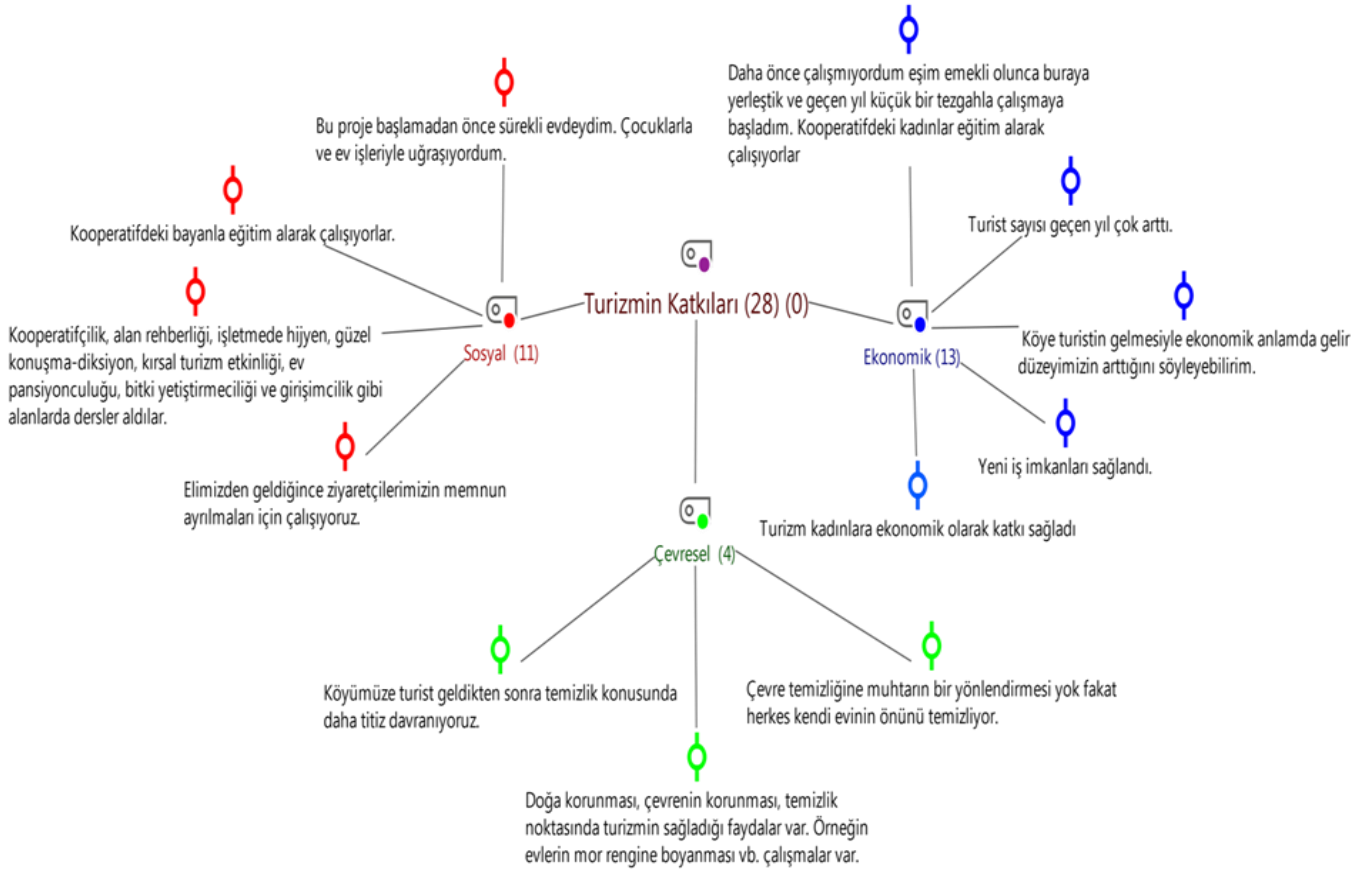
Daha önce çalışmıyordum eşim emekli olunca buraya yerleştik ve geçen yıl küçük bir tezgahla çalışmaya başladım. Kooperatifdeki kadınlar eğitim alarak çalışıyorlar

Bu proje başlamadan önce sürekli evdeydim. Çocuklarla ve ev işleriyle uğraşıyordum.

Kooperatifdeki bayanla eğitim alarak çalışıyorlar.

Turist sayısı geçen yıl çok arttı.

Turizmin Katkıları (28) (0)

Kooperatifçilik, alan rehberliği, işletmede hijyen, güzel konuşma-diksiyon, kırsal turizm etkinliği, ev pansiyonculuğu, bitki yetiştirmeciliği ve girişimcilik gibi alanlarda dersler aldılar.

Sosyal (11)

Ekonomik (13)

Köye turistin gelmesiyle ekonomik anlamda gelir düzeyimizin arttığını söyleyebilirim.

Yeni iş imkanları sağlandı.

Elimizden geldiğince ziyaretçilerimizin memnun ayrılmaları için çalışıyoruz.

Turizm kadınlara ekonomik olarak katkı sağladı

Çevresel (4)

Köyümüze turist geldikten sonra temizlik konusunda daha titiz davranıyoruz.

Çevre temizliğine muhtarın bir yönlendirmesi yok fakat herkes kendi evinin önünü temizliyor.

Doğa korunması, çevrenin korunması, temizlik noktasında turizmin sağladığı faydalar var. Örneğin evlerin mor rengine boyanması vb. çalışmalar var.